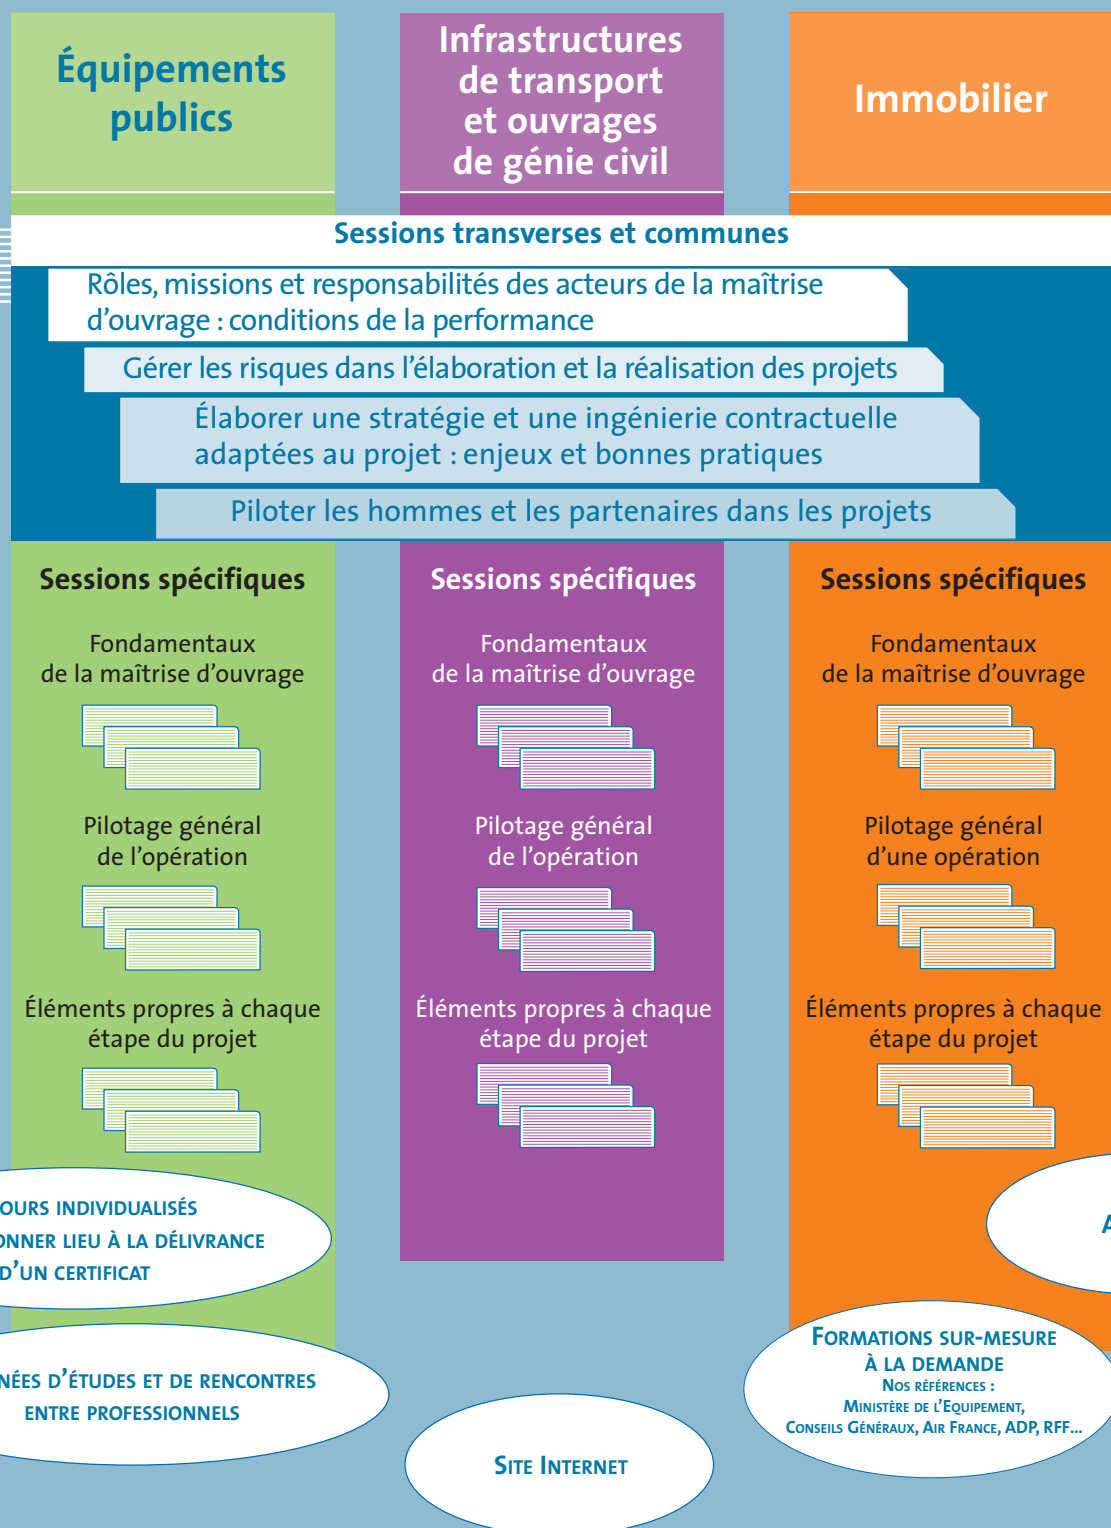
Équipements publics

Infrastructures de transport et ouvrages de génie civil

Immobilier

Sessions transverses et communes

Rôles, missions et responsabilités des acteurs de la maîtrise d'ouvrage : conditions de la performance

Gérer les risques dans l'élaboration et la réalisation des projets

Élaborer une stratégie et une ingénierie contractuelle adaptées au projet : enjeux et bonnes pratiques

Piloter les hommes et les partenaires dans les projets

Sessions spécifiques

Fondamentaux de la maîtrise d'ouvrage

Pilotage général de l'opération

Éléments propres à chaque étape du projet

Sessions spécifiques

Fondamentaux de la maîtrise d'ouvrage

Pilotage général de l'opération

Éléments propres à chaque étape du projet

Sessions spécifiques

Fondamentaux de la maîtrise d'ouvrage

Pilotage général d'une opération

Éléments propres à chaque étape du projet

OURS INDIVIDUALISÉS ONNER LIEU À LA DÉLIVRANCE D'UN CERTIFICAT

A

NÉES D'ÉTUDES ET DE RENCONTRES ENTRE PROFESSIONNELS

SITE INTERNET

FORMATIONS SUR-MESURE À LA DEMANDE
NOS RÉFÉRENCES :
MINISTÈRE DE L'EQUIPEMENT, CONSEILS GÉNÉRAUX, AIR FRANCE, ADP, RFF...